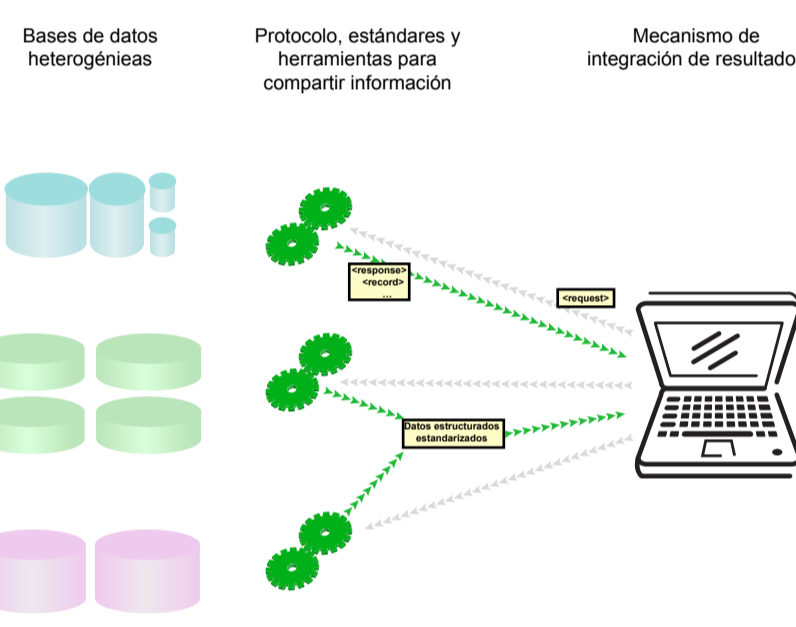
Bases de datos heterogénieas

Protocolo, estándares y herramientas para compartir información

Mecanismo de integración de resultado

<response>
<record>
...

<request>

Datos estructurados estandarizados